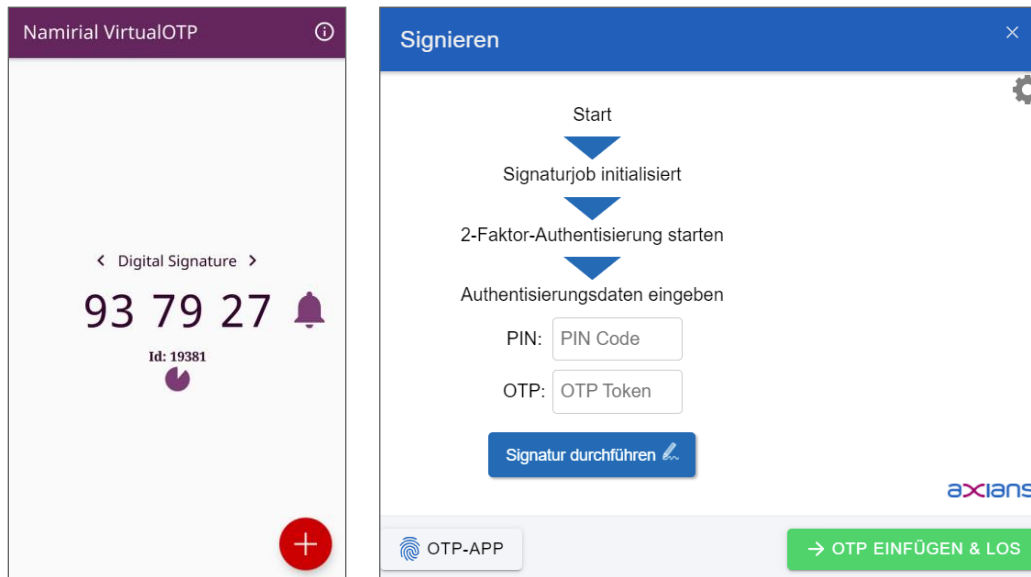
Namirial VirtualOTP

‹ Digital Signature ›

93 79 27

Id: 19381

+

Signieren

×

Start

Signaturjob initialisiert

2-Faktor-Authentisierung starten

Authentisierungsdaten eingeben

PIN: PIN Code

OTP: OTP Token

Signatur durchführen

axians

OTP-APP

→ OTP EINFÜGEN & LOS